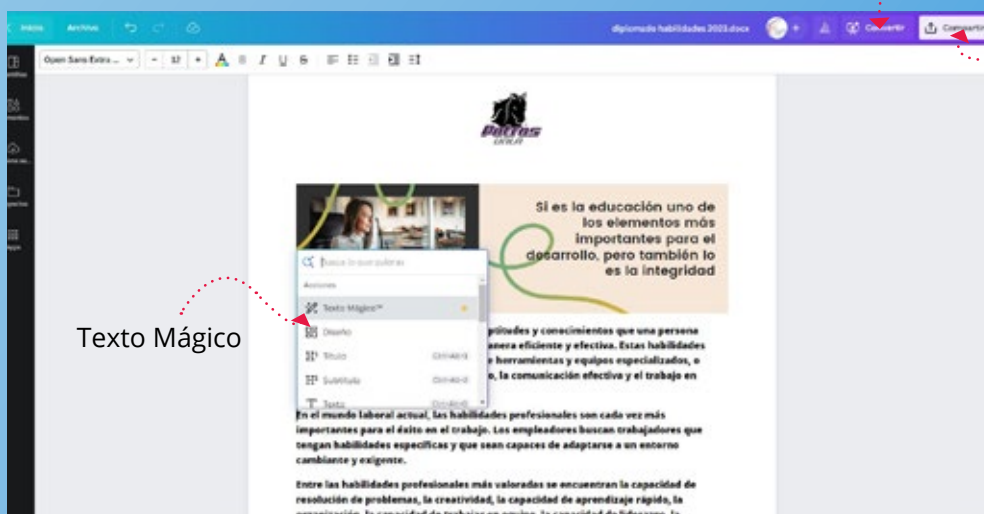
Inicio Archivo diplomado habilidades 2023.docx Convertir Compartir

Open Sans Extra ... 12

Potros

Si es la educación uno de los elementos más importantes para el desarrollo, pero también lo es la integridad

Busca lo que quieras

Acciones

Texto Mágico™

Diseño

Título Ctrl+Alt+1

Subtítulo Ctrl+Alt+2

Texto Ctrl+Alt+0

Texto Mágico

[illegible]ptitudes y conocimientos que una persona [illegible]anera eficiente y efectiva. Estas habilidades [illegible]e herramientas y equipos especializados, o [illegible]o, la comunicación efectiva y el trabajo en

En el mundo laboral actual, las habilidades profesionales son cada vez más importantes para el éxito en el trabajo. Los empleadores buscan trabajadores que tengan habilidades específicas y que sean capaces de adaptarse a un entorno cambiante y exigente.

Entre las habilidades profesionales más valoradas se encuentran la capacidad de resolución de problemas, la creatividad, la capacidad de aprendizaje rápido, la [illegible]